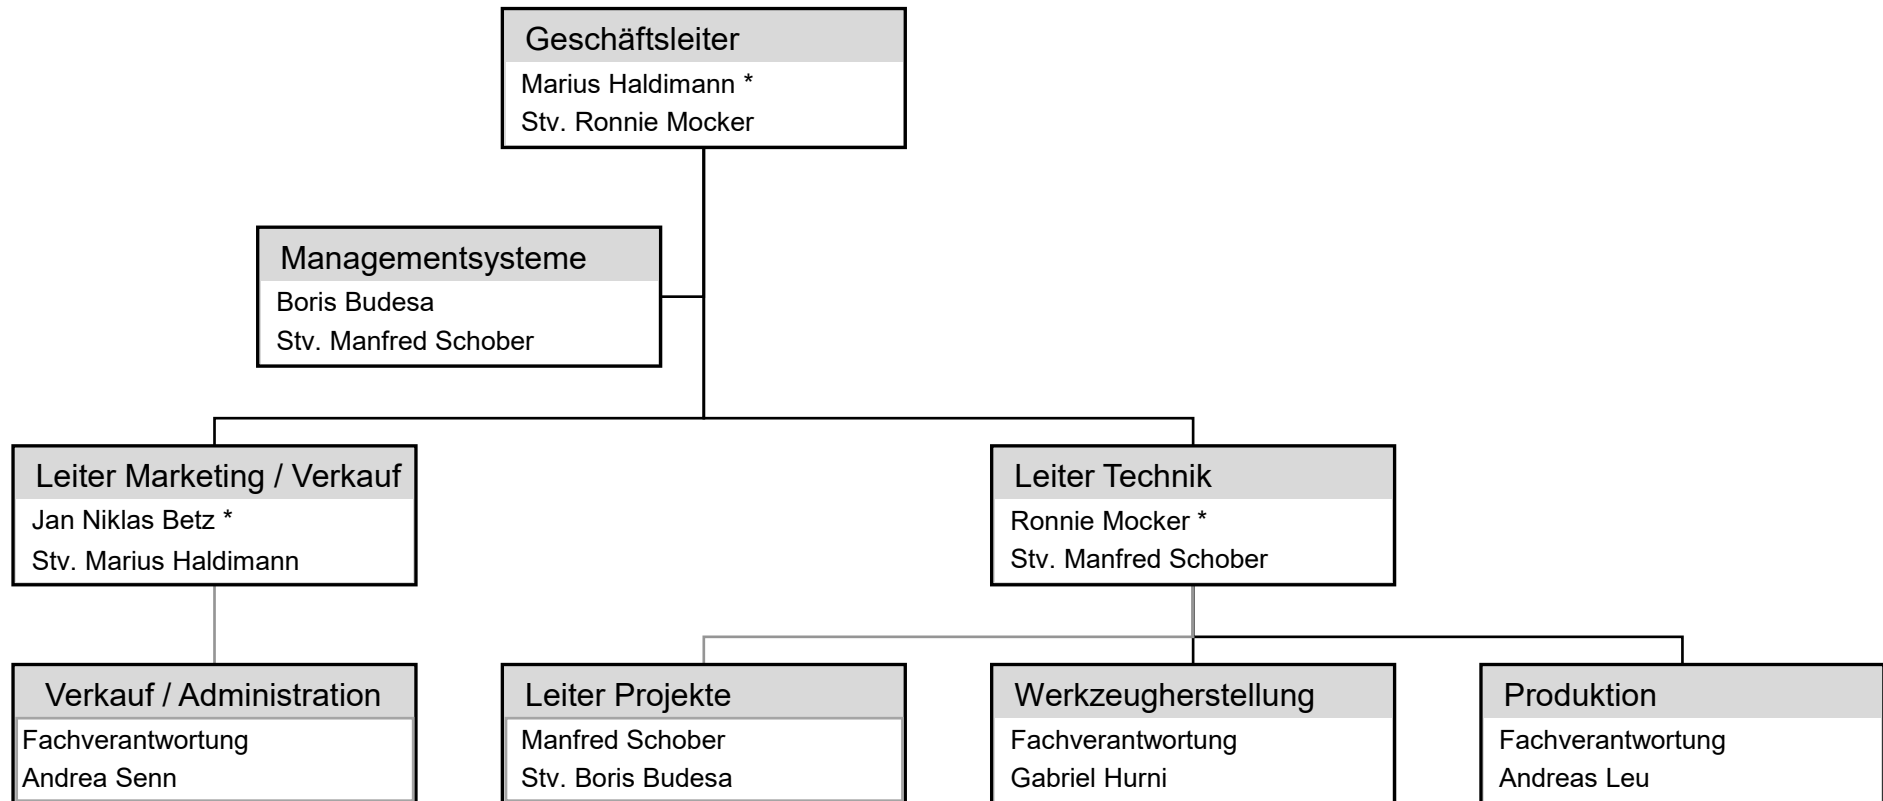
Geschäftsleiter
Marius Haldimann *
Stv. Ronnie Mocker

Managementsysteme
Boris Budesa
Stv. Manfred Schober

Leiter Marketing / Verkauf
Jan Niklas Betz *
Stv. Marius Haldimann

Leiter Technik
Ronnie Mocker *
Stv. Manfred Schober

Verkauf / Administration
Fachverantwortung
Andrea Senn

Leiter Projekte
Manfred Schober
Stv. Boris Budesa

Werkzeugherstellung
Fachverantwortung
Gabriel Hurni

Produktion
Fachverantwortung
Andreas Leu